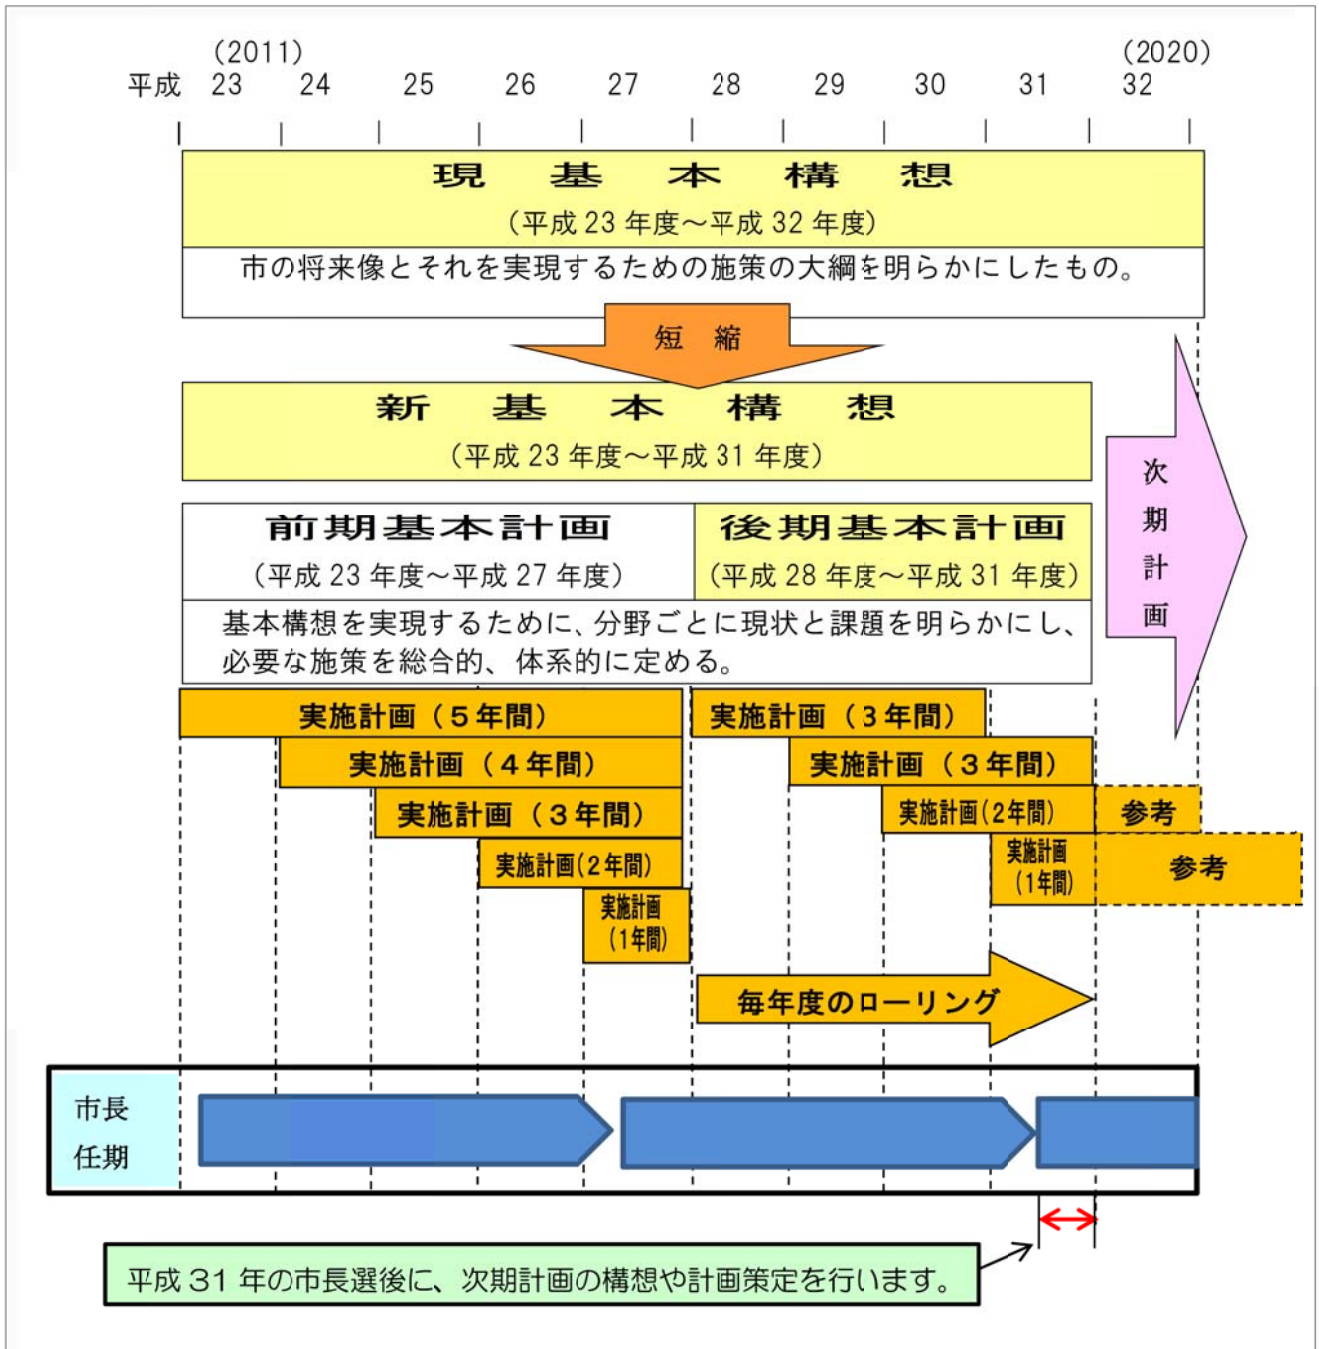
(2011)
平成 23 24 25 26 27 28 29 30 31 32
(2020)

現 基 本 構 想
(平成 23 年度～平成 32 年度)
市の将来像とそれを実現するための施策の大綱を明らかにしたもの。

短 縮

新 基 本 構 想
(平成 23 年度～平成 31 年度)

次期計画

前期基本計画
(平成 23 年度～平成 27 年度)

後期基本計画
(平成 28 年度～平成 31 年度)

基本構想を実現するために、分野ごとに現状と課題を明らかにし、必要な施策を総合的、体系的に定める。

実施計画（５年間）
実施計画（４年間）
実施計画（３年間）
実施計画(２年間)
実施計画
(１年間)

実施計画（３年間）
実施計画（３年間）
実施計画(２年間)
参考
実施計画
(１年間)
参考

毎年度のローリング

市長
任期

平成 31 年の市長選後に、次期計画の構想や計画策定を行います。